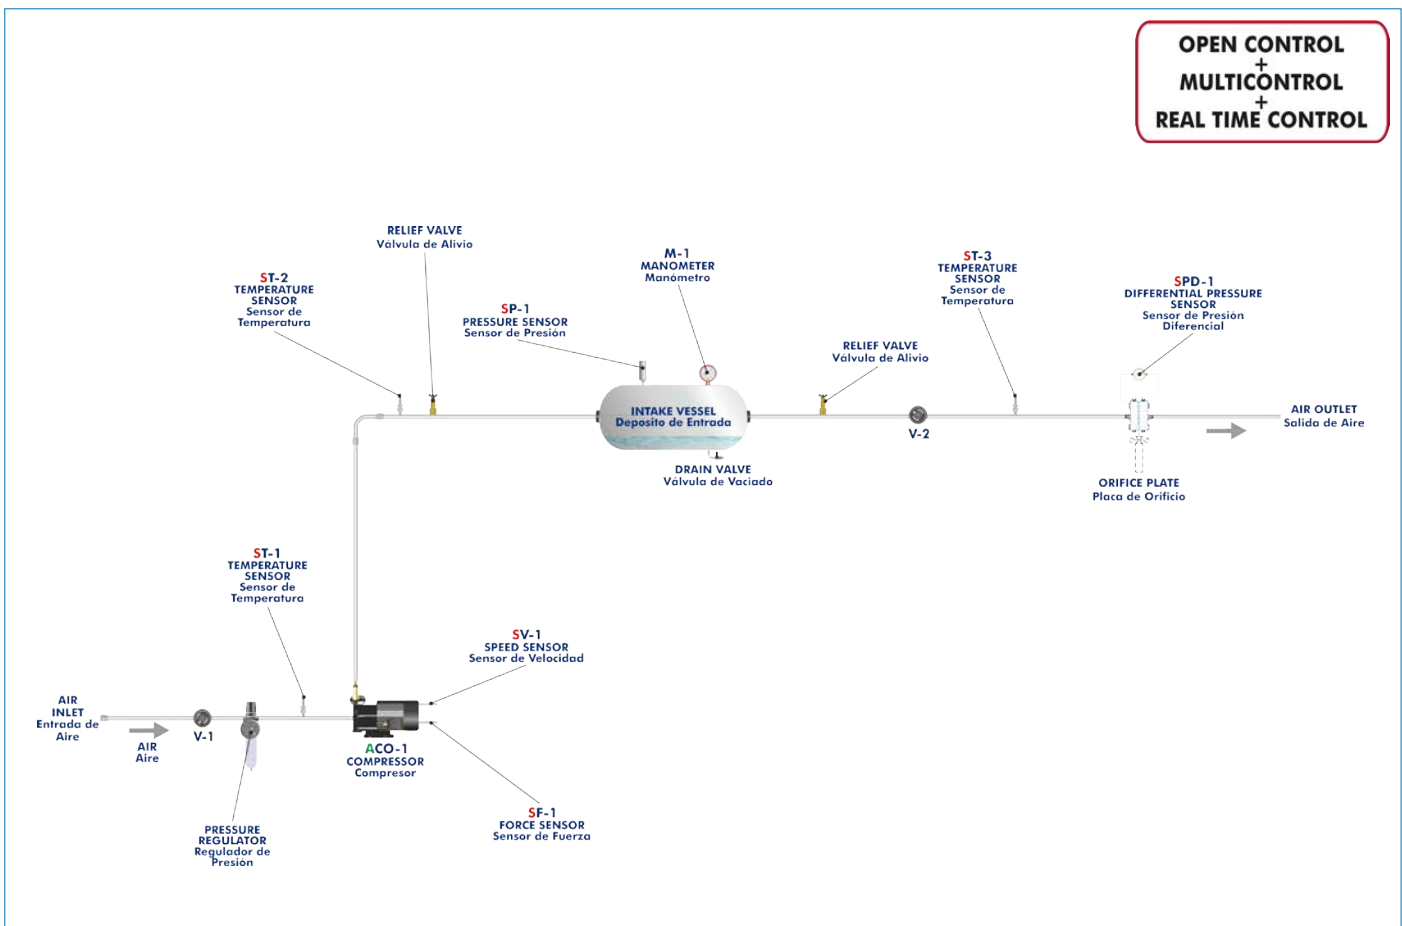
OPEN CONTROL
+
MULTICONTROL
+
REAL TIME CONTROL

RELIEF VALVE
Válvula de Alivio

ST-2
TEMPERATURE SENSOR
Sensor de Temperatura

M-1
MANOMETER
Manómetro

SP-1
PRESSURE SENSOR
Sensor de Presión

ST-3
TEMPERATURE SENSOR
Sensor de Temperatura

SPD-1
DIFFERENTIAL PRESSURE SENSOR
Sensor de Presión Diferencial

RELIEF VALVE
Válvula de Alivio

INTAKE VESSEL
Depósito de Entrada

V-2

AIR OUTLET
Salida de Aire

DRAIN VALVE
Válvula de Vaciado

ORIFICE PLATE
Placa de Orificio

ST-1
TEMPERATURE SENSOR
Sensor de Temperatura

SV-1
SPEED SENSOR
Sensor de Velocidad

AIR INLET
Entrada de Aire

AIR
Aire

V-1

ACO-1
COMPRESSOR
Compresor

SF-1
FORCE SENSOR
Sensor de Fuerza

PRESSURE REGULATOR
Regulador de Presión